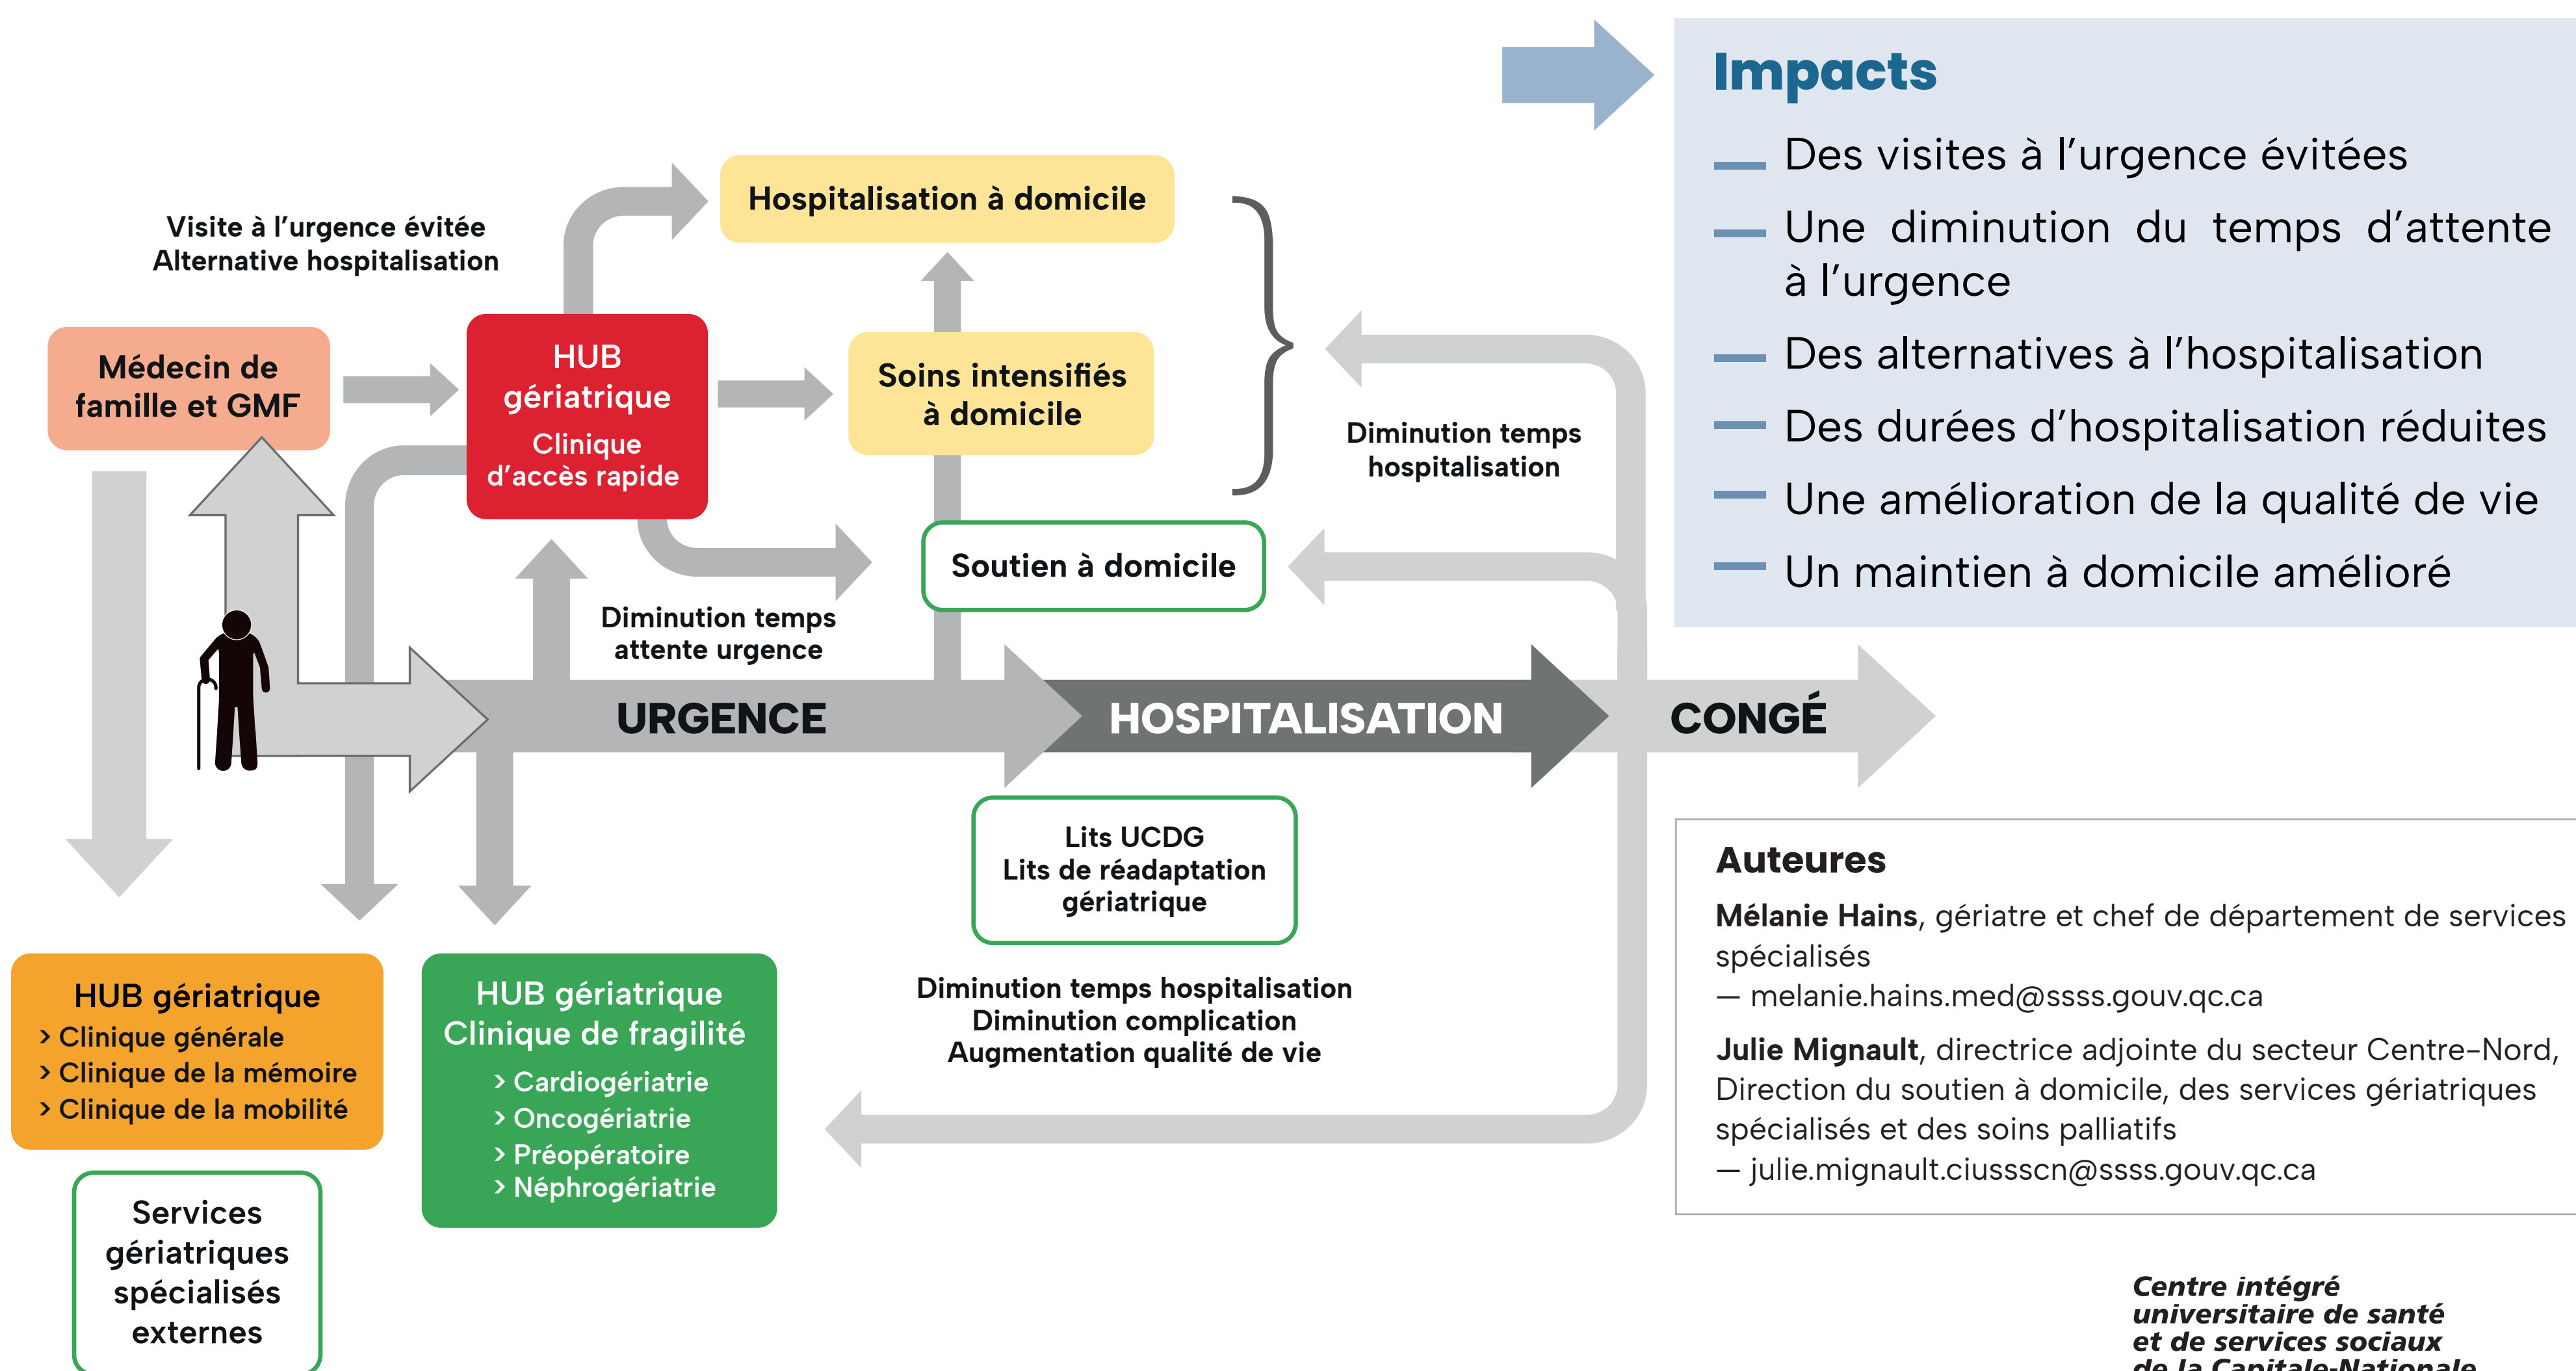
Visite à l'urgence évitée
Alternative hospitalisation

Médecin de famille et GMF

HUB gériatrique
Clinique d'accès rapide

Hospitalisation à domicile

Soins intensifiés à domicile

Soutien à domicile

Diminution temps hospitalisation

Diminution temps attente urgence

URGENCE

HOSPITALISATION

CONGÉ

Lits UCDG
Lits de réadaptation gériatrique

Diminution temps hospitalisation
Diminution complication
Augmentation qualité de vie

HUB gériatrique
› Clinique générale
› Clinique de la mémoire
› Clinique de la mobilité

HUB gériatrique
Clinique de fragilité
› Cardiogériatrie
› Oncogériatrie
› Préopératoire
› Néphrogériatrie

Services gériatriques spécialisés externes

Impacts
— Des visites à l'urgence évitées
— Une diminution du temps d'attente à l'urgence
— Des alternatives à l'hospitalisation
— Des durées d'hospitalisation réduites
— Une amélioration de la qualité de vie
— Un maintien à domicile amélioré

Auteures
**Mélanie Hains**, gériatre et chef de département de services spécialisés
— melanie.hains.med@ssss.gouv.qc.ca
**Julie Mignault**, directrice adjointe du secteur Centre-Nord, Direction du soutien à domicile, des services gériatriques spécialisés et des soins palliatifs
— julie.mignault.ciussscn@ssss.gouv.qc.ca

Centre intégré universitaire de santé et de services sociaux de la Capitale-Nationale